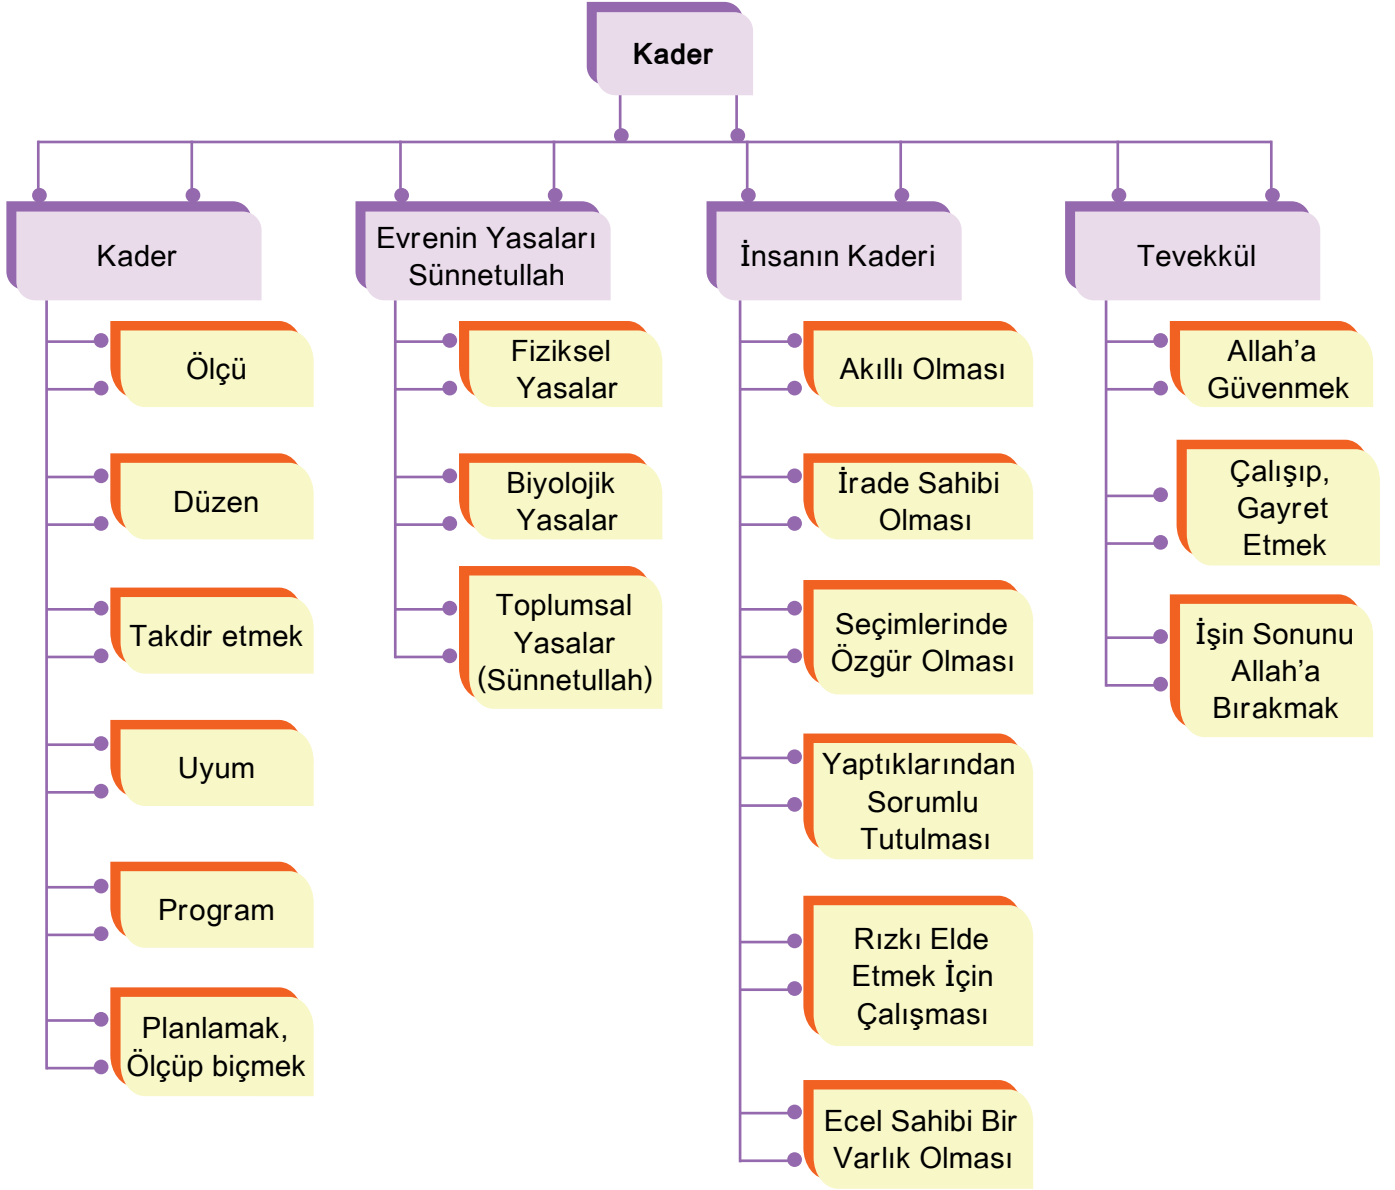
Kader

Kader

Ölçü

Düzen

Takdir etmek

Uyum

Program

Planlamak, Ölçüp biçmek

Evrenin Yasaları Sünnetullah

Fiziksel Yasalar

Biyolojik Yasalar

Toplumsal Yasalar (Sünnetullah)

İnsanın Kaderi

Akıllı Olması

İrade Sahibi Olması

Seçimlerinde Özgür Olması

Yaptıklarından Sorumlu Tutulması

Rızkı Elde Etmek İçin Çalışması

Ecel Sahibi Bir Varlık Olması

Tevekkül

Allah’a Güvenmek

Çalışıp, Gayret Etmek

İşin Sonunu Allah’a Bırakmak